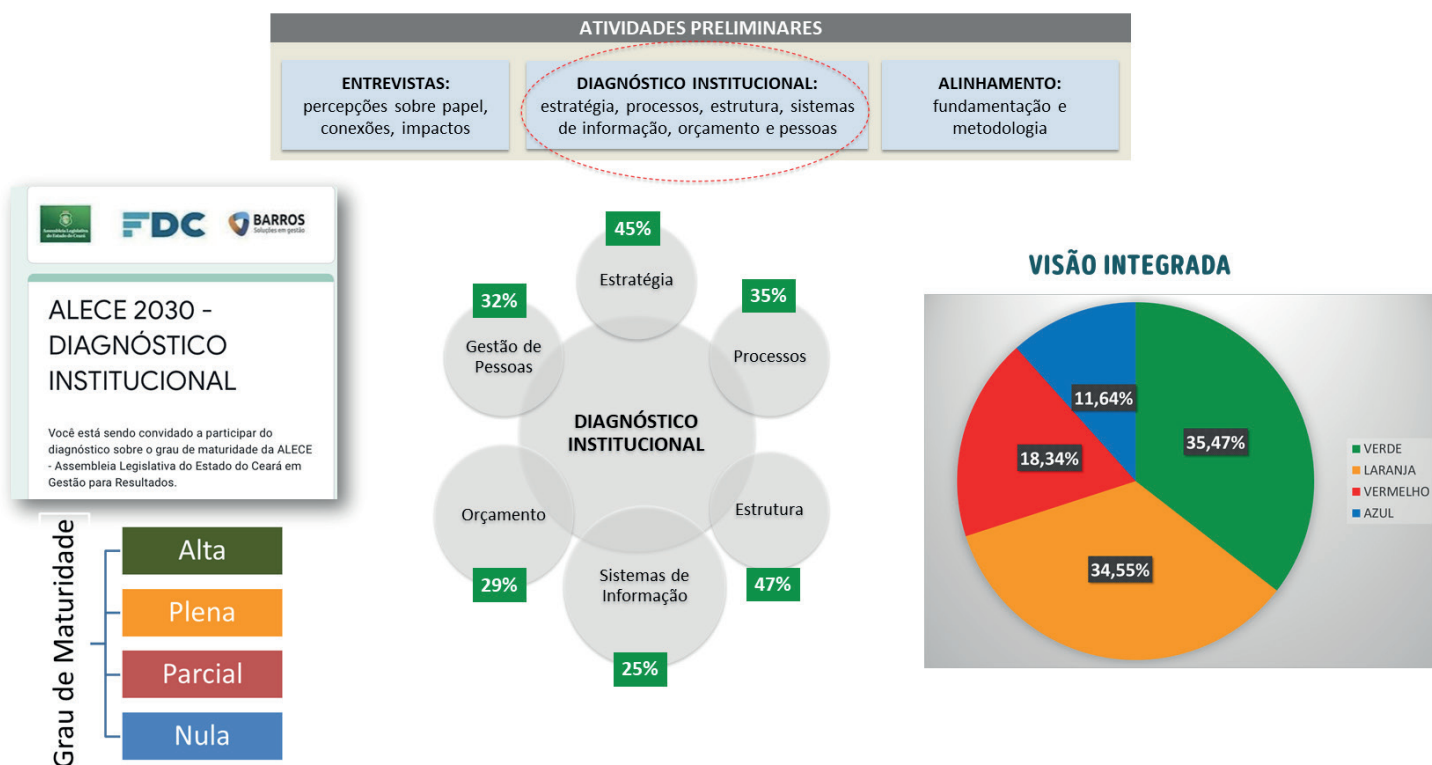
ATIVIDADES PRELIMINARES

ENTREVISTAS: percepções sobre papel, conexões, impactos

DIAGNÓSTICO INSTITUCIONAL: estratégia, processos, estrutura, sistemas de informação, orçamento e pessoas

ALINHAMENTO: fundamentação e metodologia

Assembleia Legislativa do Estado do Ceará

FDC

BARROS
Soluções em gestão

ALECE 2030 - DIAGNÓSTICO INSTITUCIONAL

Você está sendo convidado a participar do diagnóstico sobre o grau de maturidade da ALECE - Assembleia Legislativa do Estado do Ceará em Gestão para Resultados.

Grau de Maturidade

Alta

Plena

Parcial

Nula

45%
Estratégia

35%
Processos

32%
Gestão de Pessoas

DIAGNÓSTICO INSTITUCIONAL

Orçamento

Estrutura

Sistemas de Informação

29%

47%

25%

VISÃO INTEGRADA

11,64%

35,47%

18,34%

34,55%

VERDE
LARANJA
VERMELHO
AZUL